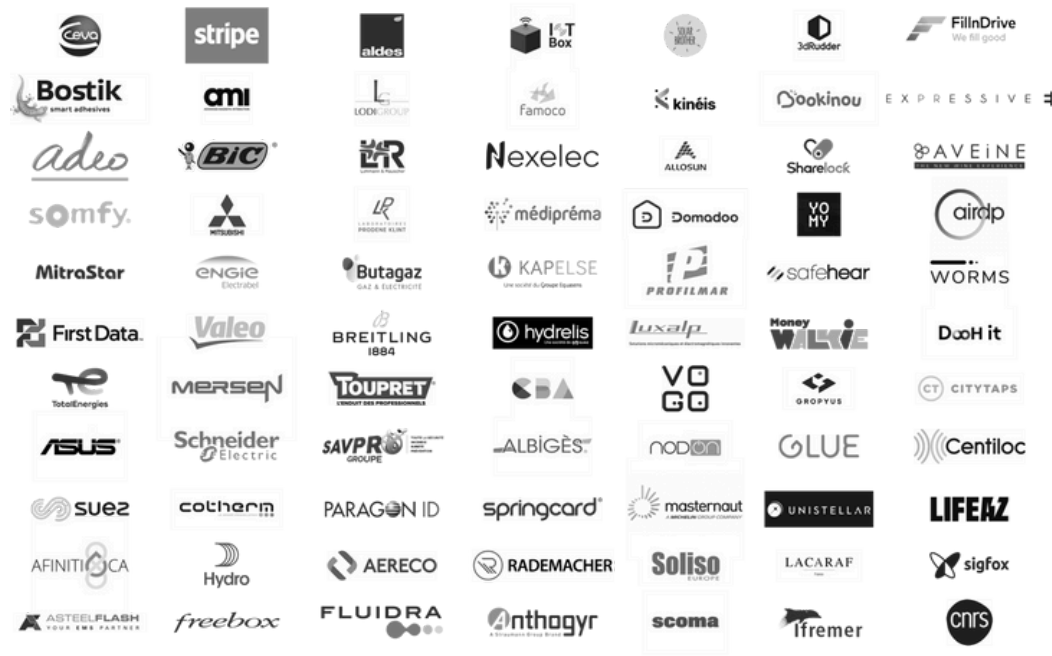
Ceva
stripe
aldes
IoT Box
SOLAR BROTHER
3dRudder
FillnDrive
We fill good

Bostik
smart adhesives
ami
LODIGROUP
famoco
kinéis
Bookinou
EXPRESSIVE

adeo
BiC
L&R
Lohmann & Rauscher
Nexelec
ALLOSUN
Sharelock
AVEINE
THE NEW WINE EXPERIENCE

somfy.
MITSUBISHI
LABORATOIRES PRODENE KLINT
médipréma
Domadoo
YO MY
airdp

MitraStar
ENGIE
Electrabel
Butagaz
GAZ & ÉLECTRICITÉ
KAPELSE
Une société du Groupe Equasens
PROFILMAR
safehear
WORMS

First Data.
Valeo
BREITLING
1884
hydrelis
luxalp
Money WALKIE
DooH it

TotalEnergies
MERSEN
TOUPRET
L'ENDUIT DES PROFESSIONNELS
CBA
VO GO
GROPYUS
CITYTAPS

ASUS
Schneider Electric
SAVPRO GROUPE
ALBIGÈS
nodon
GLUE
Centiloc

suez
cotherm
PARAGON ID
springcard
masternaut
A MICHELIN GROUP COMPANY
UNISTELLAR
LIFEAZ

AFINITICA
Hydro
AERECO
RADEMACHER
Soliso
EUROPE
LACARAF
sigfox

ASTEELFLASH
YOUR EMS PARTNER
freebox
FLUIDRA
Anthogyr
A Straumann Group Brand
scoma
Ifremer
cnrs